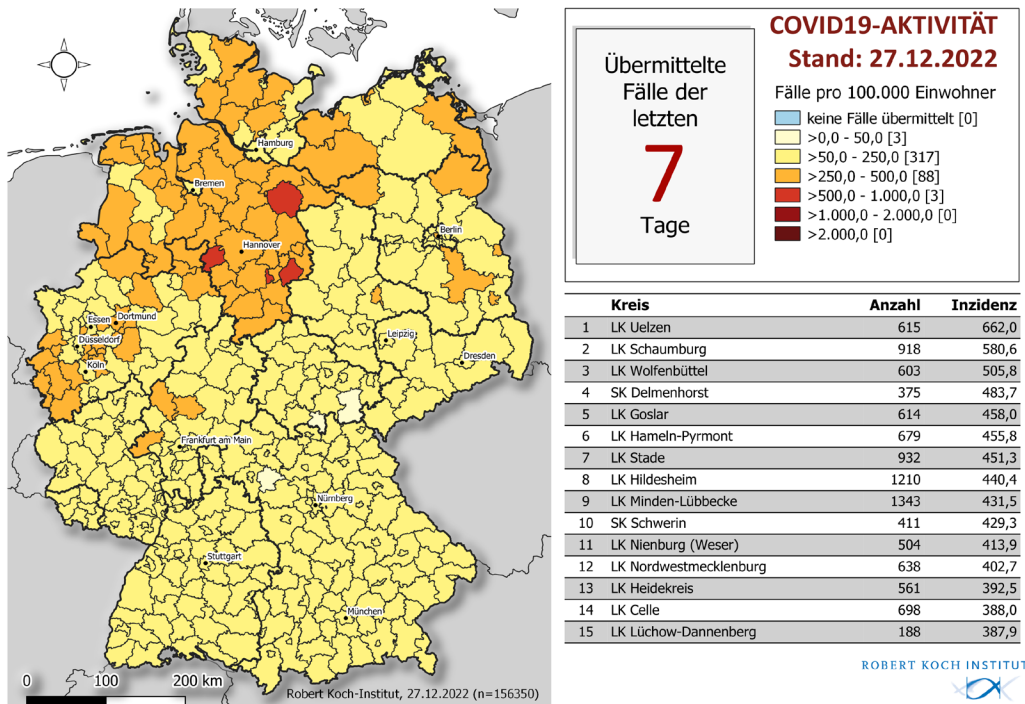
Hamburg
Bremen
Berlin
Hannover
Essen
Dortmund
Düsseldorf
Köln
Leipzig
Dresden
Frankfurt am Main
Nürnberg
Stuttgart
München

0 100 200 km

Robert Koch-Institut, 27.12.2022 (n=156350)

Übermittelte Fälle der letzten
7
Tage

COVID19-AKTIVITÄT
Stand: 27.12.2022

Fälle pro 100.000 Einwohner
keine Fälle übermittelt [0]
>0,0 - 50,0 [3]
>50,0 - 250,0 [317]
>250,0 - 500,0 [88]
>500,0 - 1.000,0 [3]
>1.000,0 - 2.000,0 [0]
>2.000,0 [0]

| | Kreis | Anzahl | Inzidenz |
|---|---|---|---|
| 1 | LK Uelzen | 615 | 662,0 |
| 2 | LK Schaumburg | 918 | 580,6 |
| 3 | LK Wolfenbüttel | 603 | 505,8 |
| 4 | SK Delmenhorst | 375 | 483,7 |
| 5 | LK Goslar | 614 | 458,0 |
| 6 | LK Hameln-Pyrmont | 679 | 455,8 |
| 7 | LK Stade | 932 | 451,3 |
| 8 | LK Hildesheim | 1210 | 440,4 |
| 9 | LK Minden-Lübbecke | 1343 | 431,5 |
| 10 | SK Schwerin | 411 | 429,3 |
| 11 | LK Nienburg (Weser) | 504 | 413,9 |
| 12 | LK Nordwestmecklenburg | 638 | 402,7 |
| 13 | LK Heidekreis | 561 | 392,5 |
| 14 | LK Celle | 698 | 388,0 |
| 15 | LK Lüchow-Dannenberg | 188 | 387,9 |

ROBERT KOCH INSTITUT